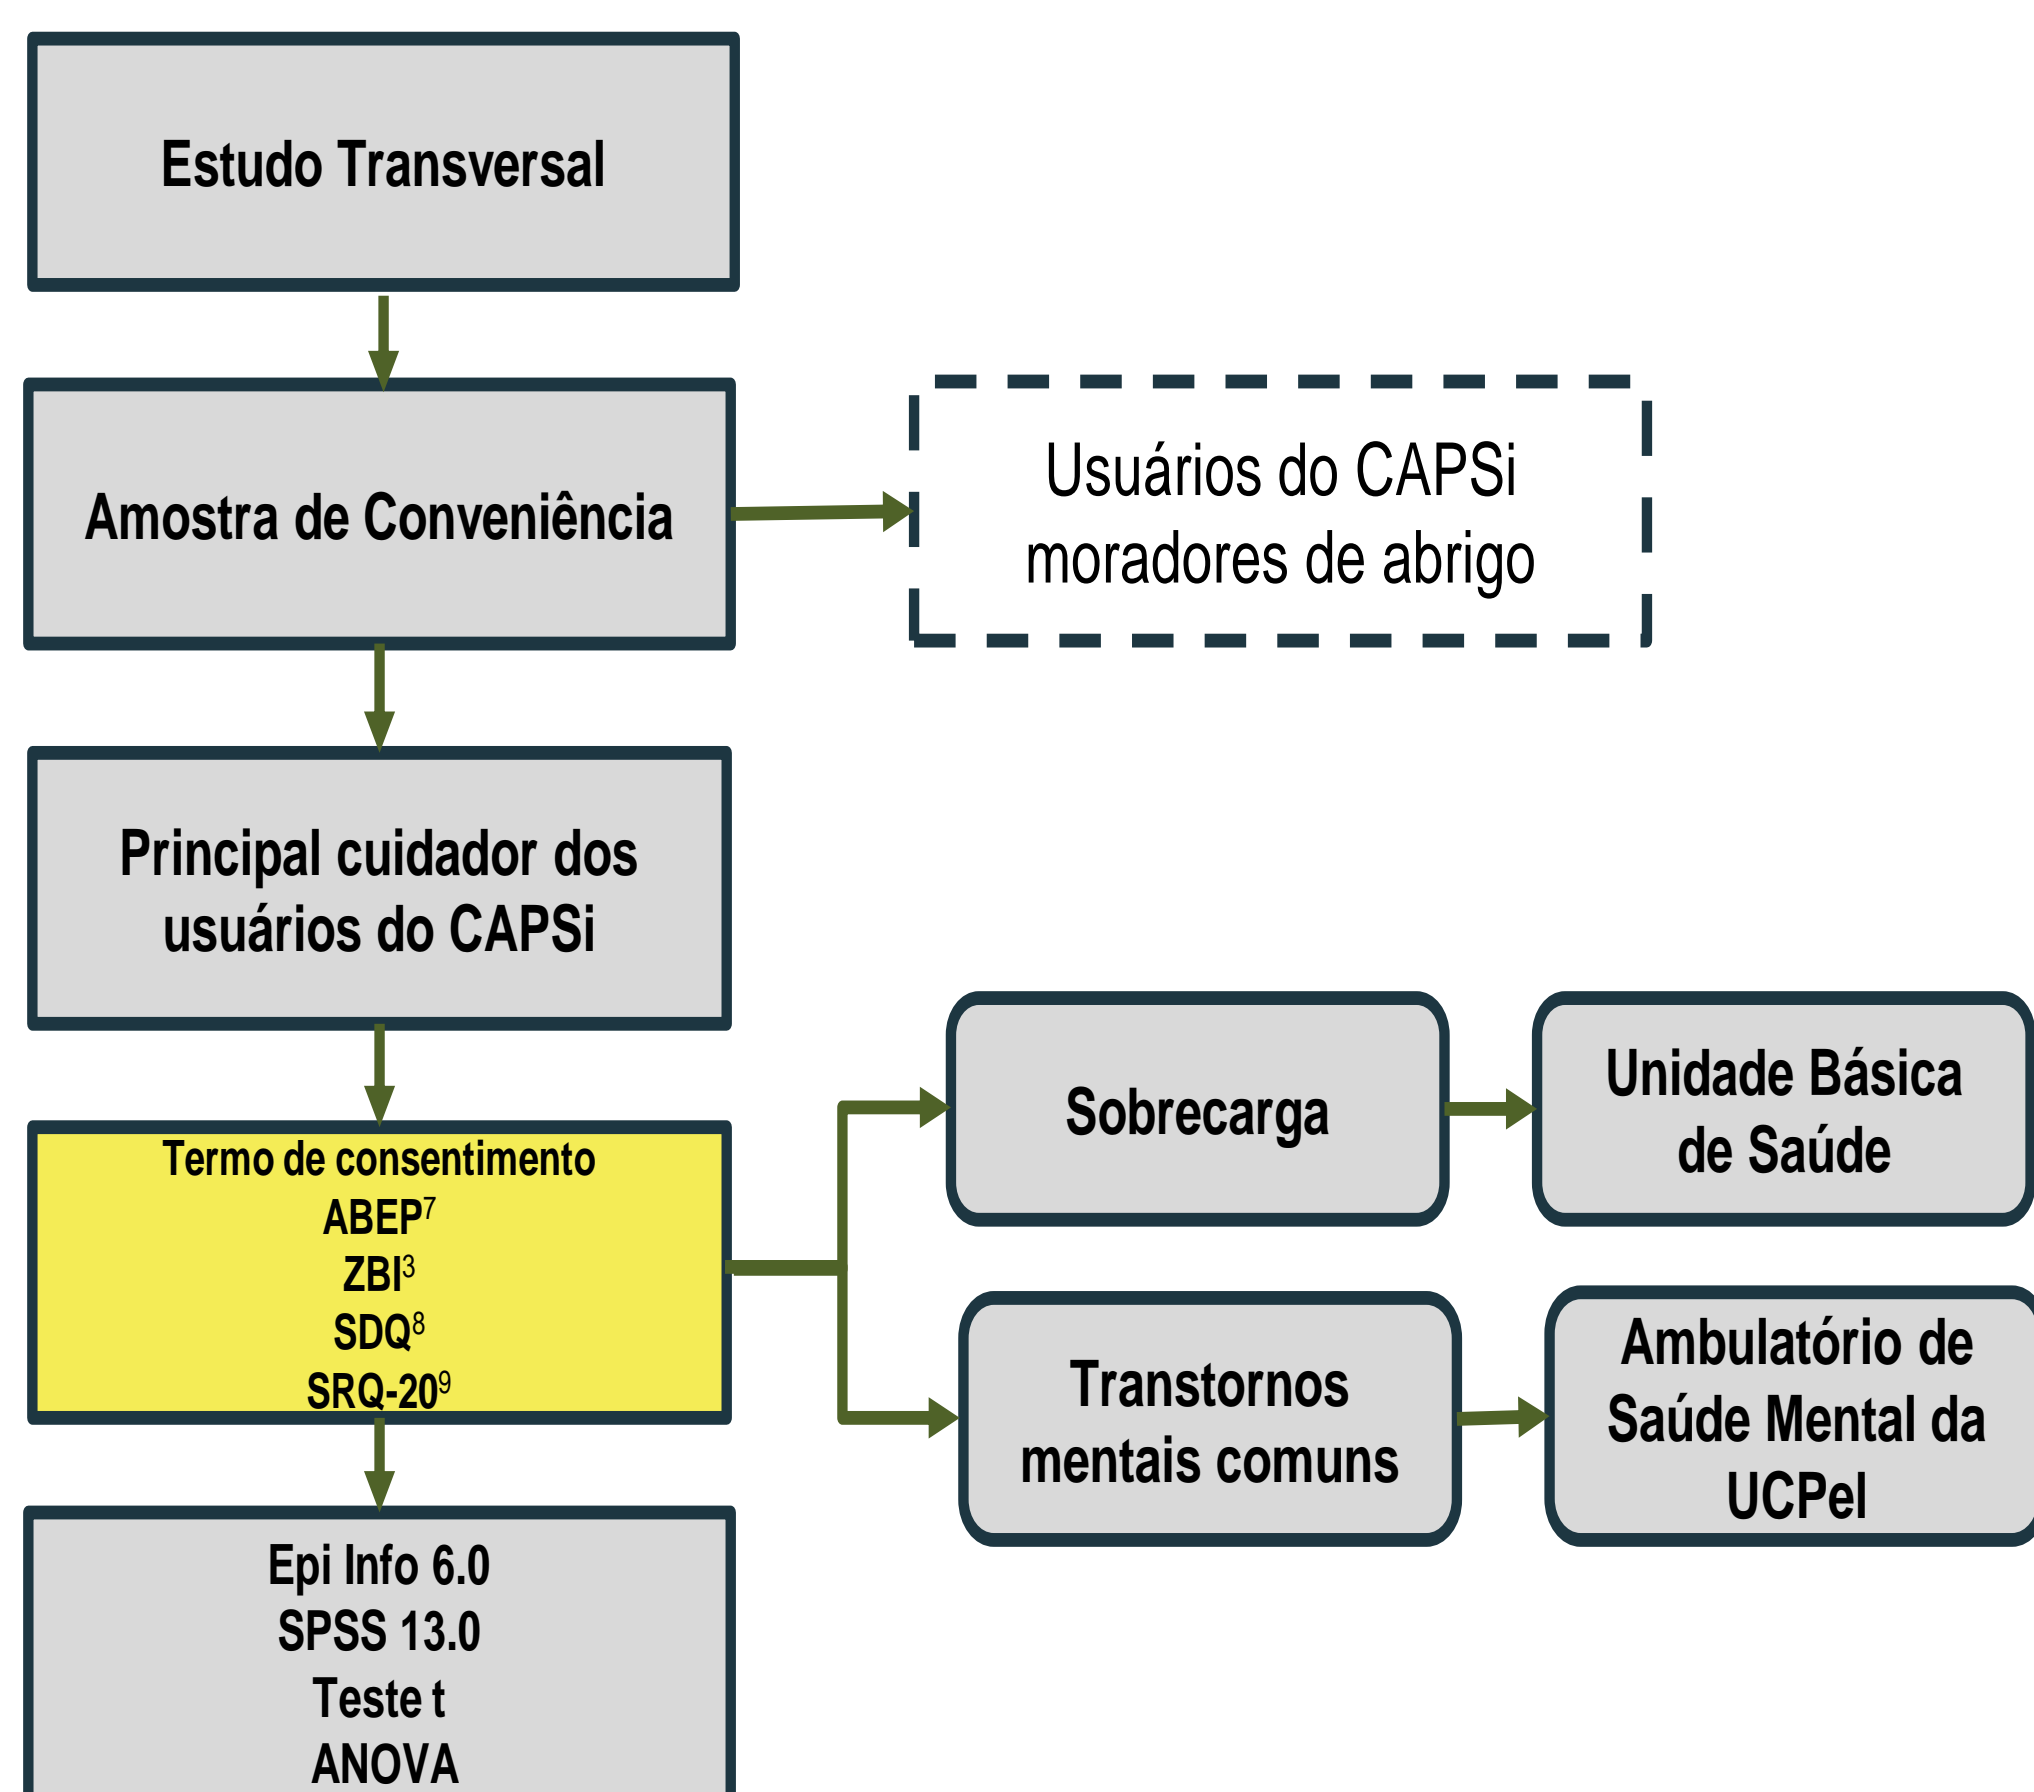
Estudo Transversal

Amostra de Conveniência

Usuários do CAPSi moradores de abrigo

Principal cuidador dos usuários do CAPSi

Termo de consentimento
ABEP$^7$
ZBI$^3$
SDQ$^8$
SRQ-20$^9$

Sobrecarga

Unidade Básica de Saúde

Transtornos mentais comuns

Ambulatório de Saúde Mental da UCPel

Epi Info 6.0
SPSS 13.0
Teste t
ANOVA